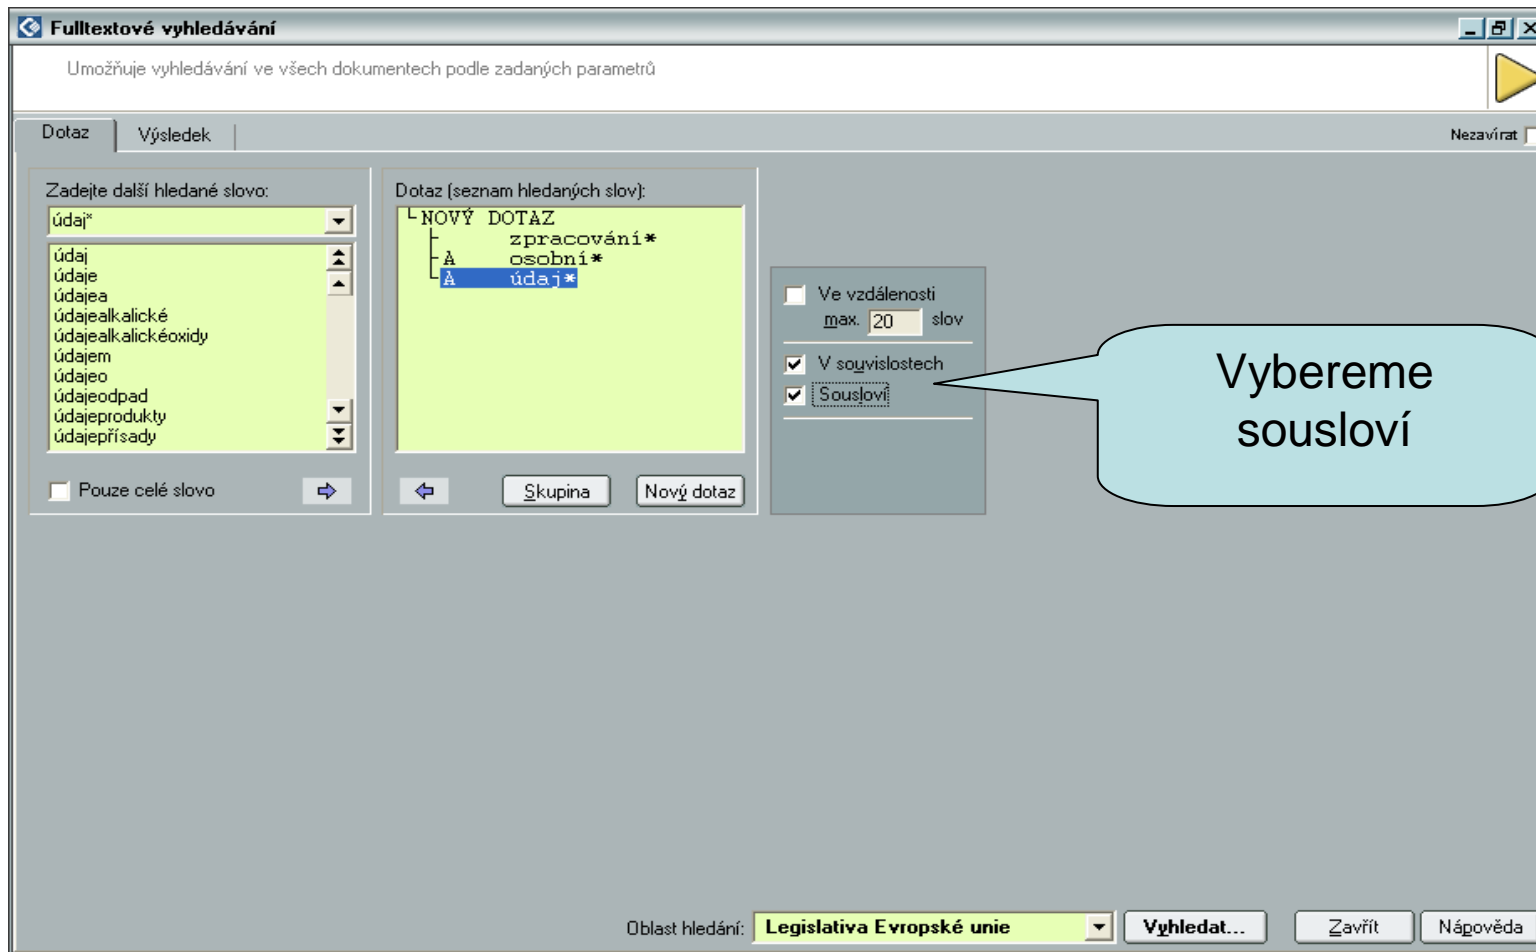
Fulltextové vyhledávání

Umožňuje vyhledávání ve všech dokumentech podle zadaných parametrů

Dotaz | Výsledek

Nezavírat

Zadejte další hledané slovo:

údaj*

údaj
údaje
údajea
údajealkalické
údajealkalickéoxidy
údajem
údajeo
údajeodpad
údajeprodukty
údajepřísady

Pouze celé slovo

Dotaz (seznam hledaných slov):

NOVÝ DOTAZ
zpracování*
A osobní*
A údaj*

Skupina | Nový dotaz

Ve vzdálenosti
max. 20 slov

V souvislostech
Sousloví

Vybereme sousloví

Oblast hledání: Legislativa Evropské unie

Vyhledat... | Zavřít | Nápověda